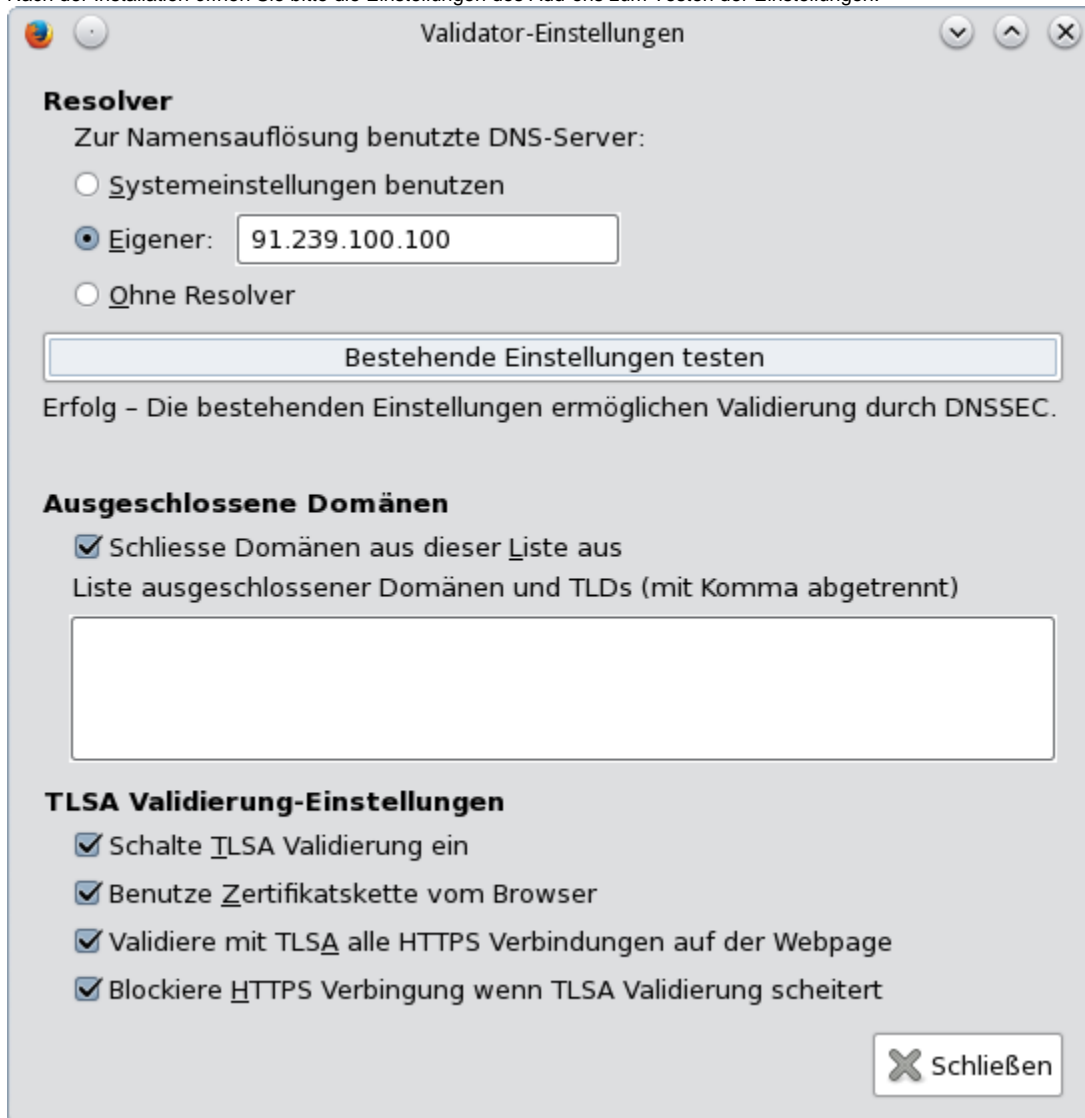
Nach der Installation öffnen Sie bitte die Einstellungen des Add-ons zum Testen der Einstellungen.

Validator-Einstellungen

**Resolver**

Zur Namensauflösung benutzte DNS-Server:

Systemeinstellungen benutzen

Eigener: 91.239.100.100

Ohne Resolver

Bestehende Einstellungen testen

Erfolg – Die bestehenden Einstellungen ermöglichen Validierung durch DNSSEC.

**Ausgeschlossene Domänen**

Schliesse Domänen aus dieser Liste aus

Liste ausgeschlossener Domänen und TLDs (mit Komma abgetrennt)

**TLSA Validierung-Einstellungen**

Schalte TLSA Validierung ein

Benutze Zertifikatskette vom Browser

Validiere mit TLSA alle HTTPS Verbindungen auf der Webpage

Blockiere HTTPS Verbingung wenn TLSA Validierung scheitert

Schließen